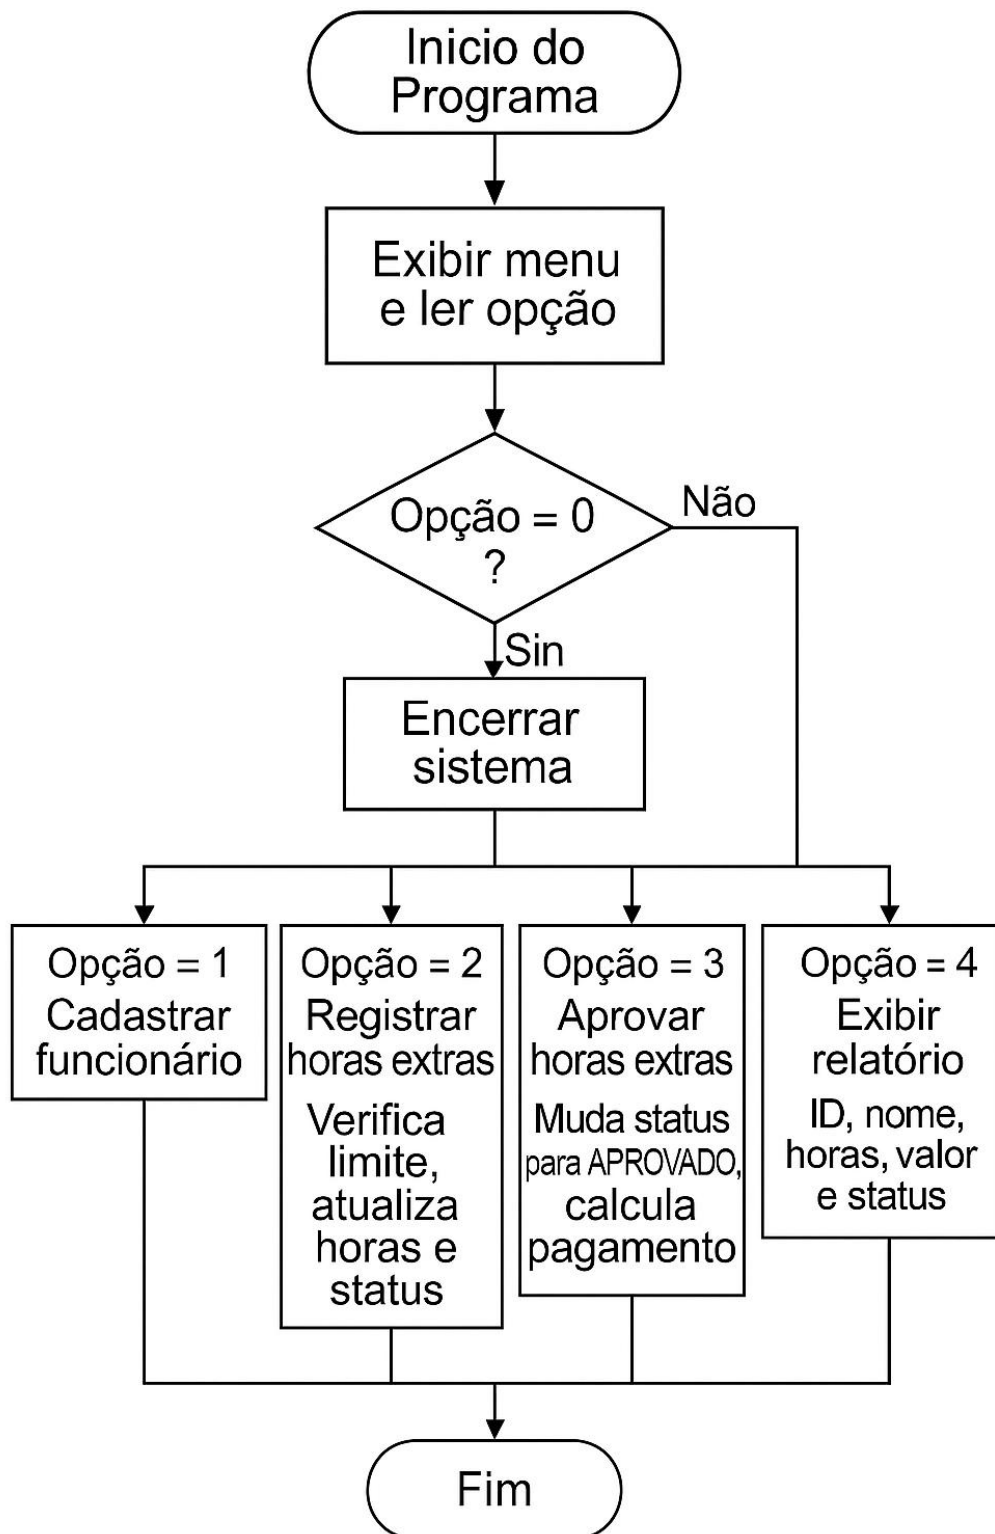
Inicio do Programa

Exibir menu e ler opção

Opção = 0 ?

Não

Sin

Encerrar sistema

Opção = 1
Cadastrar funcionário

Opção = 2
Registrar horas extras
Verifica limite, atualiza horas e status

Opção = 3
Aprovar horas extras
Muda status para APROVADO, calcula pagamento

Opção = 4
Exibir relatório
ID, nome, horas, valor e status

Fim